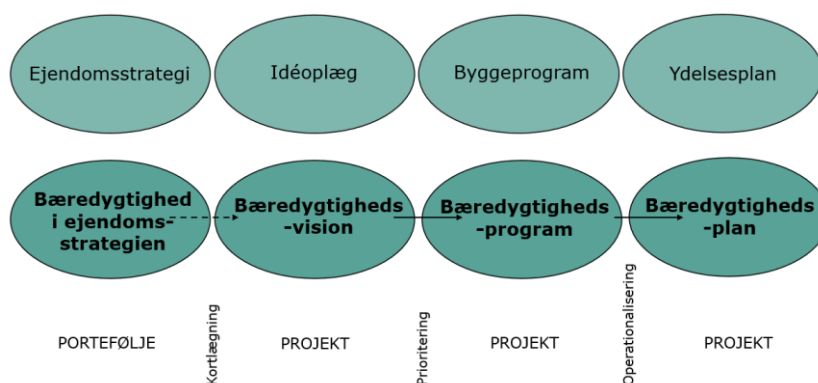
Ejendomsstrategi

Idéoplæg

Byggeprogram

Ydelsesplan

Bæredygtighed i ejendomsstrategien

Bæredygtigheds-vision

Bæredygtigheds-program

Bæredygtigheds-plan

Kortlægning

Prioritering

Operationalisering

PORTEFØLJE

PROJEKT

PROJEKT

PROJEKT